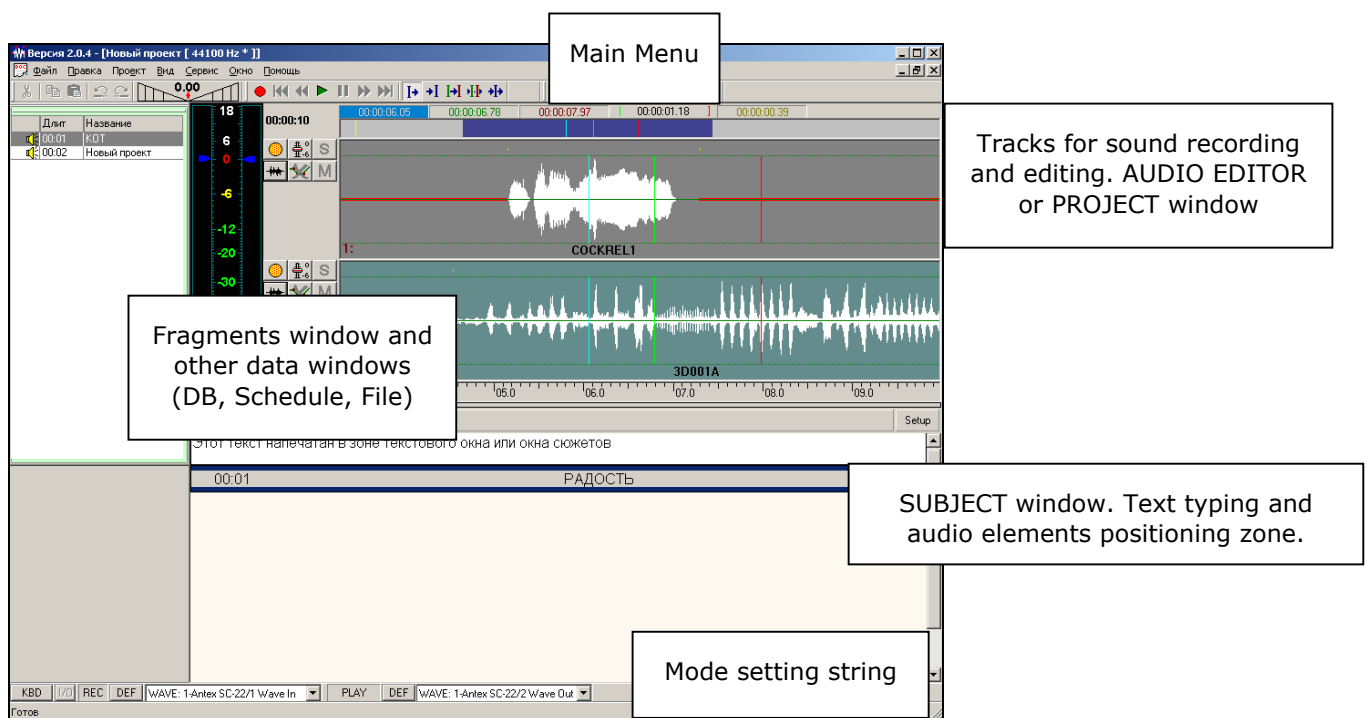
Main Menu

Версия 2.0.4 - [Новый проект [ 44100 Hz * ]]

Файл Правка Проект Вид Сервис Окно Помощь

0.00

00:00:06.05 00:00:06.78 00:00:07.97 00:00:01.18 00:00:00.39

18

6

0

-6

-12

-20

-30

00:00:10

S

M

| Длит | Название |
|---|---|
| 00:01 | КОТ |
| 00:02 | Новый проект |

1:

COCKREL1

3D001A

05.0 06.0 07.0 08.0 09.0

Setup

Этот текст напечатан в зоне текстового окна или окна сюжетов

00:01 РАДОСТЬ

Tracks for sound recording and editing. AUDIO EDITOR or PROJECT window

Fragments window and other data windows (DB, Schedule, File)

SUBJECT window. Text typing and audio elements positioning zone.

Mode setting string

KBD I/O REC DEF WAVE: 1-Antex SC-22/1 Wave In PLAY DEF WAVE: 1-Antex SC-22/2 Wave Out

Готов